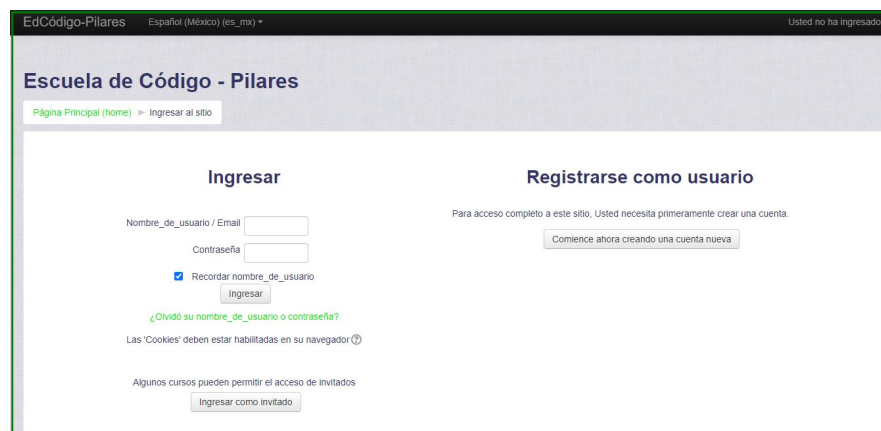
EdCódigo-Pilares Español (México) (es_mx) ▾ Usted no ha ingresado

Escuela de Código - Pilares

Página Principal (home) ► Ingresar al sitio

Ingresar

Nombre_de_usuario / Email

Contraseña

Recordar nombre_de_usuario

Ingresar

¿Olvidó su nombre_de_usuario o contraseña?

Las 'Cookies' deben estar habilitadas en su navegador

Algunos cursos pueden permitir el acceso de invitados

Ingresar como invitado

Registrarse como usuario

Para acceso completo a este sitio, Usted necesita primeramente crear una cuenta.

Comience ahora creando una cuenta nueva